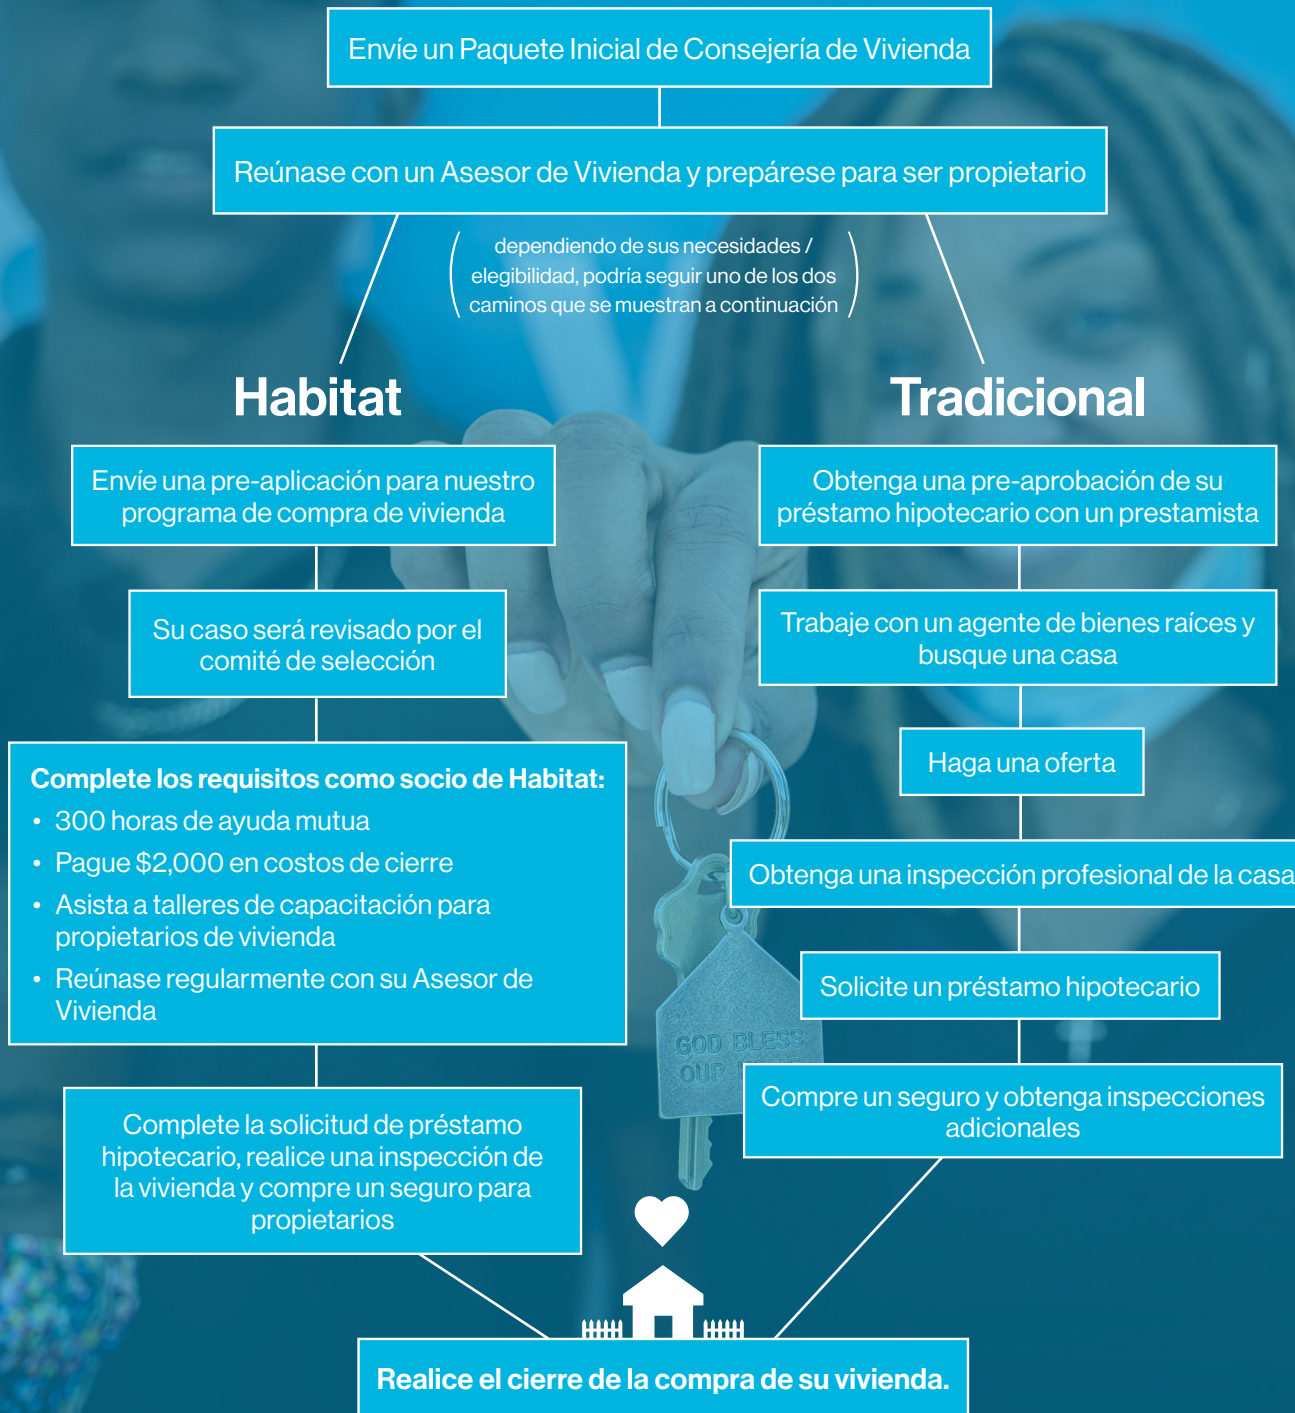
Envíe un Paquete Inicial de Consejería de Vivienda

Reúnase con un Asesor de Vivienda y prepárese para ser propietario

dependiendo de sus necesidades / elegibilidad, podría seguir uno de los dos caminos que se muestran a continuación

Habitat

Envíe una pre-aplicación para nuestro programa de compra de vivienda

Su caso será revisado por el comité de selección

Complete los requisitos como socio de Habitat:
• 300 horas de ayuda mutua
• Pague $2,000 en costos de cierre
• Asista a talleres de capacitación para propietarios de vivienda
• Reúnase regularmente con su Asesor de Vivienda

Complete la solicitud de préstamo hipotecario, realice una inspección de la vivienda y compre un seguro para propietarios

Tradicional

Obtenga una pre-aprobación de su préstamo hipotecario con un prestamista

Trabaje con un agente de bienes raíces y busque una casa

Haga una oferta

Obtenga una inspección profesional de la casa

Solicite un préstamo hipotecario

Compre un seguro y obtenga inspecciones adicionales

GOD BLESS OUR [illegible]

Realice el cierre de la compra de su vivienda.